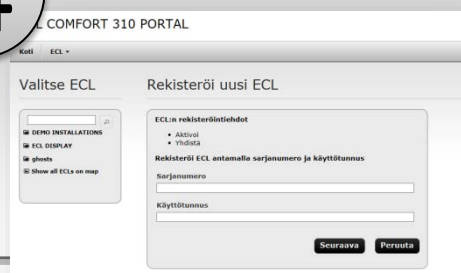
L COMFORT 310 PORTAL

Koti ECL ▾

Valitse ECL

DEMO INSTALLATIONS
ECL DISPLAY
ghosts
Show all ECLs on map

Rekisteröi uusi ECL

ECL:n rekisteröintiehdot

• Aktivoi
• Yhdistä

Rekisteröi ECL antamalla sarjanumero ja käyttötunnus

Sarjanumero

Käyttötunnus

Seuraava Peruuta